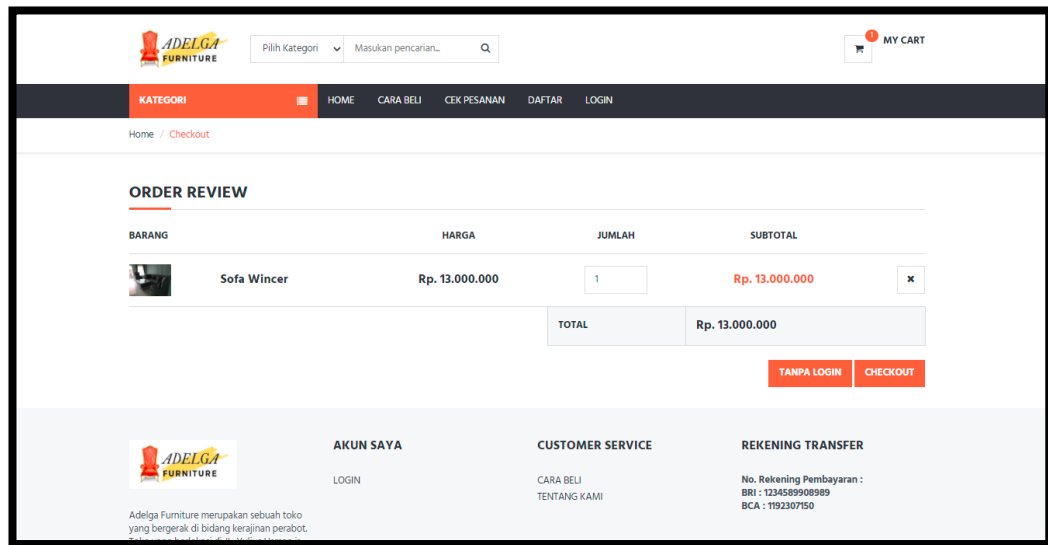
ADELGA FURNITURE

Pilih Kategori

Masukan pencarian...

1

MY CART

KATEGORI

HOME CARA BELI CEK PESANAN DAFTAR LOGIN

Home / Checkout

ORDER REVIEW

| BARANG | | HARGA | JUMLAH | SUBTOTAL | |
|---|---|---|---|---|---|
| | Sofa Wincer | Rp. 13.000.000 | 1 | Rp. 13.000.000 | ✖ |

| TOTAL | Rp. 13.000.000 |
|---|---|

TANPA LOGIN CHECKOUT

ADELGA FURNITURE

Adelga Furniture merupakan sebuah toko yang bergerak di bidang kerajinan perabot. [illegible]

AKUN SAYA

LOGIN

CUSTOMER SERVICE

CARA BELI
TENTANG KAMI

REKENING TRANSFER

No. Rekening Pembayaran :
BRI : 1234589908989
BCA : 1192307150